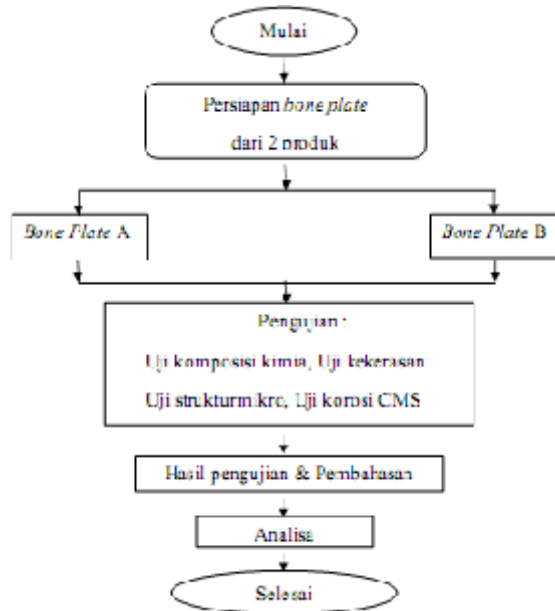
Mulai

Persiapan bone plate dari 2 produk

Bone Plate A

Bone Plate B

Pengujian :

Uji komposisi kimia, Uji kekerasan

Uji strukturmikro, Uji korosi CMS

Hasil pengujian & Pembahasan

Analisa

Selesai